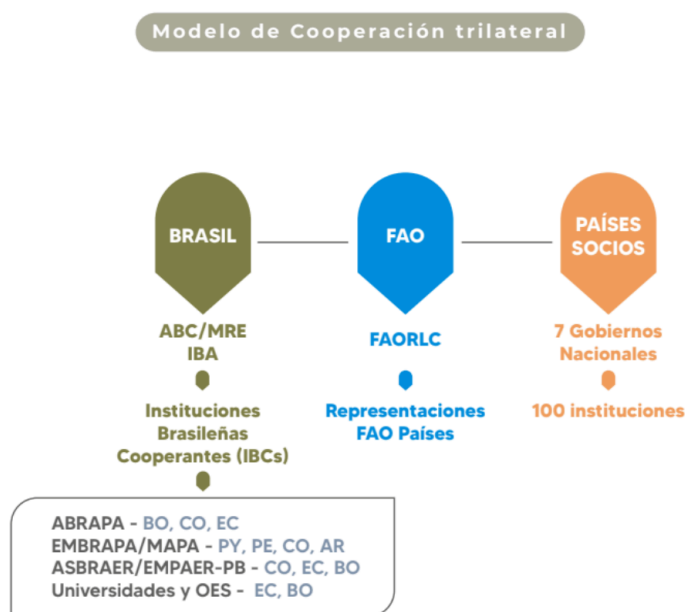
Modelo de Cooperación trilateral

BRASIL

FAO

PAÍSES SOCIOS

ABC/MRE
IBA

Instituciones Brasileñas Cooperantes (IBCs)

FAORLC

Representaciones FAO Países

7 Gobiernos Nacionales

100 instituciones

ABRAPA - BO, CO, EC
EMBRAPA/MAPA - PY, PE, CO, AR
ASBRAER/EMPAER-PB - CO, EC, BO
Universidades y OES - EC, BO